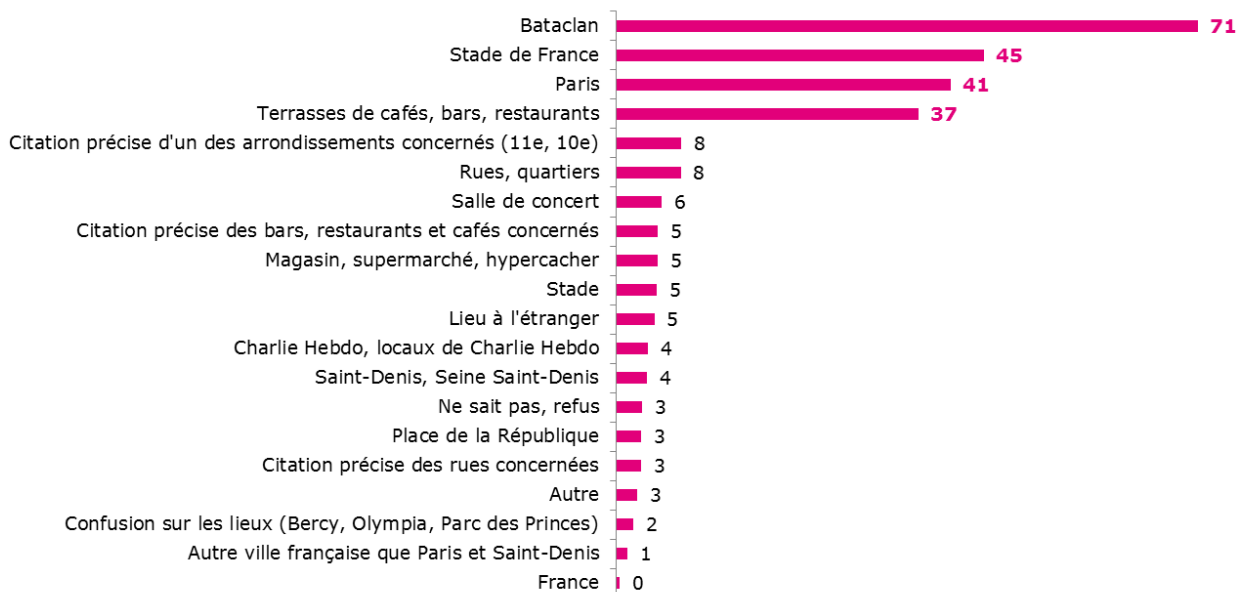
| | |
|---|---|
| Bataclan | 71 |
| Stade de France | 45 |
| Paris | 41 |
| Terrasses de cafés, bars, restaurants | 37 |
| Citation précise d'un des arrondissements concernés (11e, 10e) | 8 |
| Rues, quartiers | 8 |
| Salle de concert | 6 |
| Citation précise des bars, restaurants et cafés concernés | 5 |
| Magasin, supermarché, hypercacher | 5 |
| Stade | 5 |
| Lieu à l'étranger | 5 |
| Charlie Hebdo, locaux de Charlie Hebdo | 4 |
| Saint-Denis, Seine Saint-Denis | 4 |
| Ne sait pas, refus | 3 |
| Place de la République | 3 |
| Citation précise des rues concernées | 3 |
| Autre | 3 |
| Confusion sur les lieux (Bercy, Olympia, Parc des Princes) | 2 |
| Autre ville française que Paris et Saint-Denis | 1 |
| France | 0 |